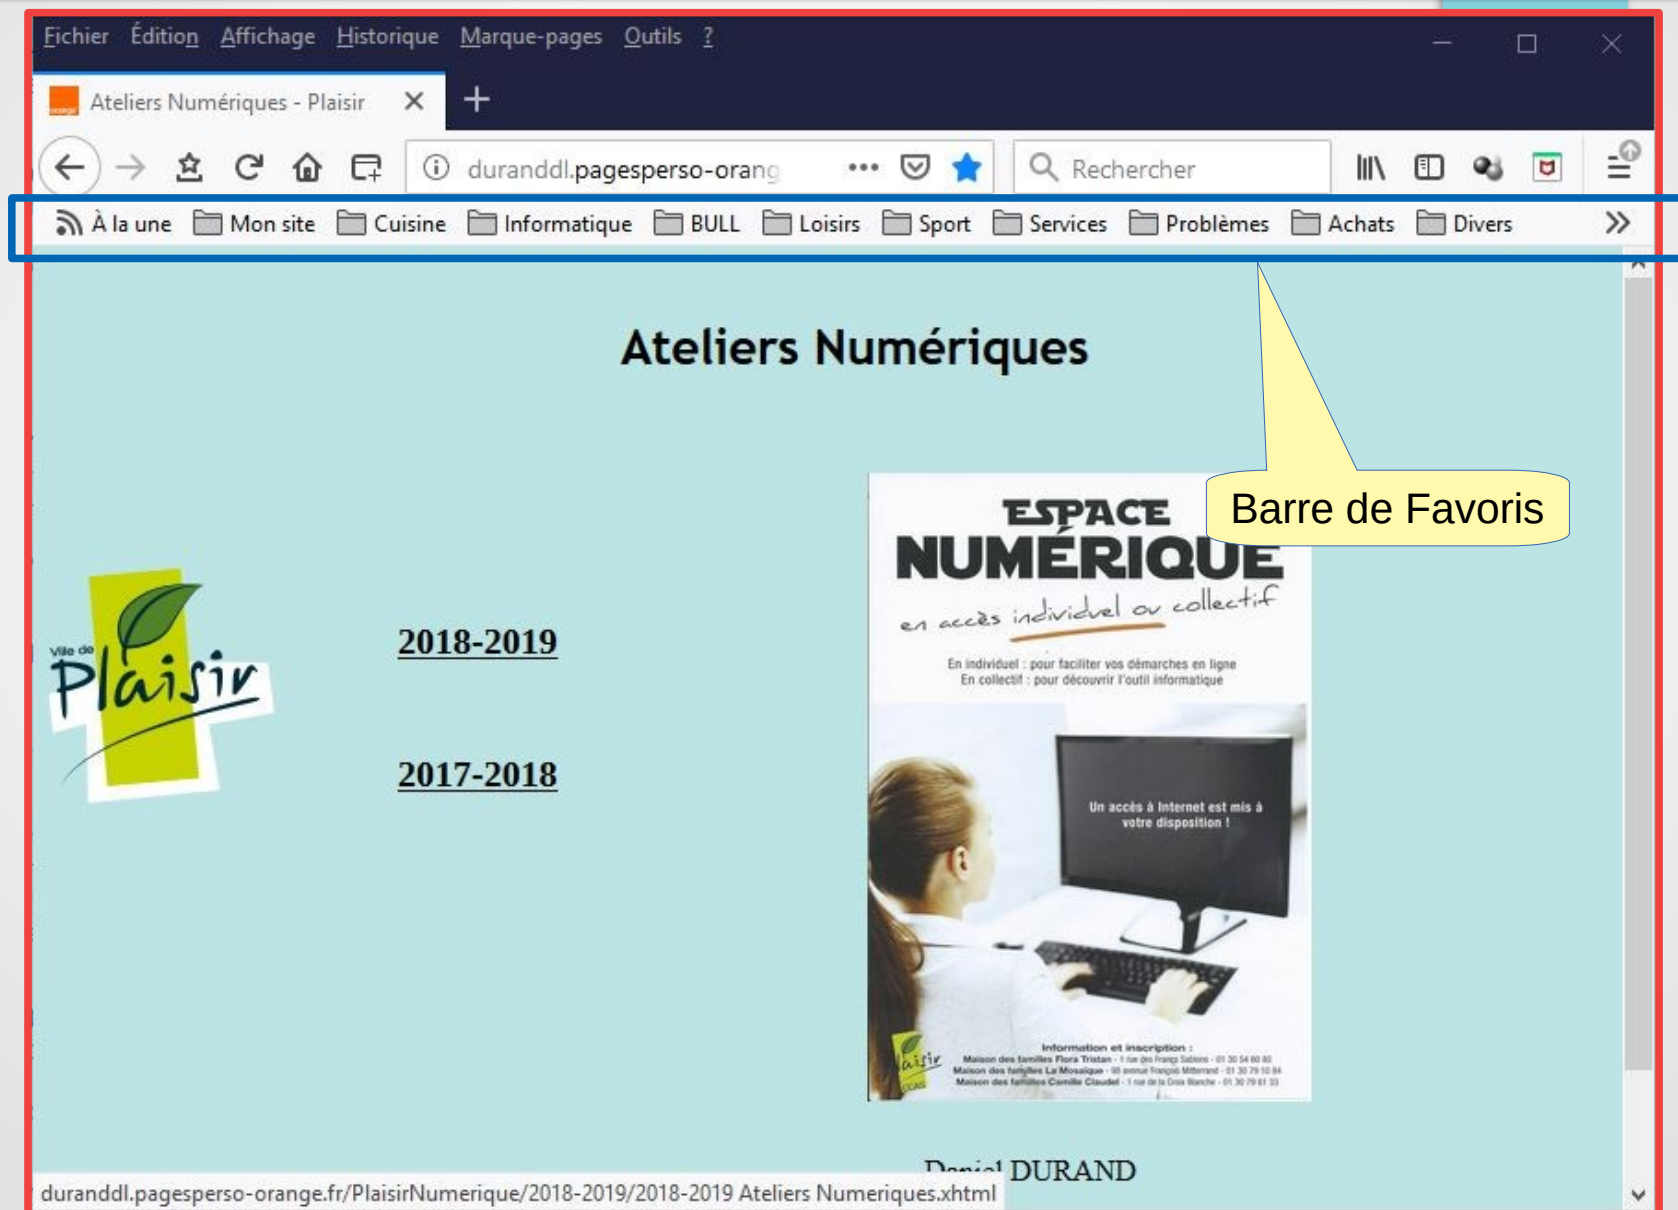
Fichier Édition Affichage Historique Marque-pages Outils ?

Ateliers Numériques - Plaisir

duranddl.pagesperso-orang

Rechercher

À la une Mon site Cuisine Informatique BULL Loisirs Sport Services Problèmes Achats Divers

Ateliers Numériques

Barre de Favoris

Ville de Plaisir

2018-2019

2017-2018

ESPACE NUMÉRIQUE

en accès individuel ou collectif

En individuel : pour faciliter vos démarches en ligne
En collectif : pour découvrir l'outil informatique

Un accès à Internet est mis à votre disposition !

Information et inscription :
Maison des familles Flora Tristan - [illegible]
Maison des familles La Mosaïque - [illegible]
Maison des familles Camille Claudel - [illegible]

Daniel DURAND

duranddl.pagesperso-orange.fr/PlaisirNumerique/2018-2019/2018-2019 Ateliers Numeriques.xhtml